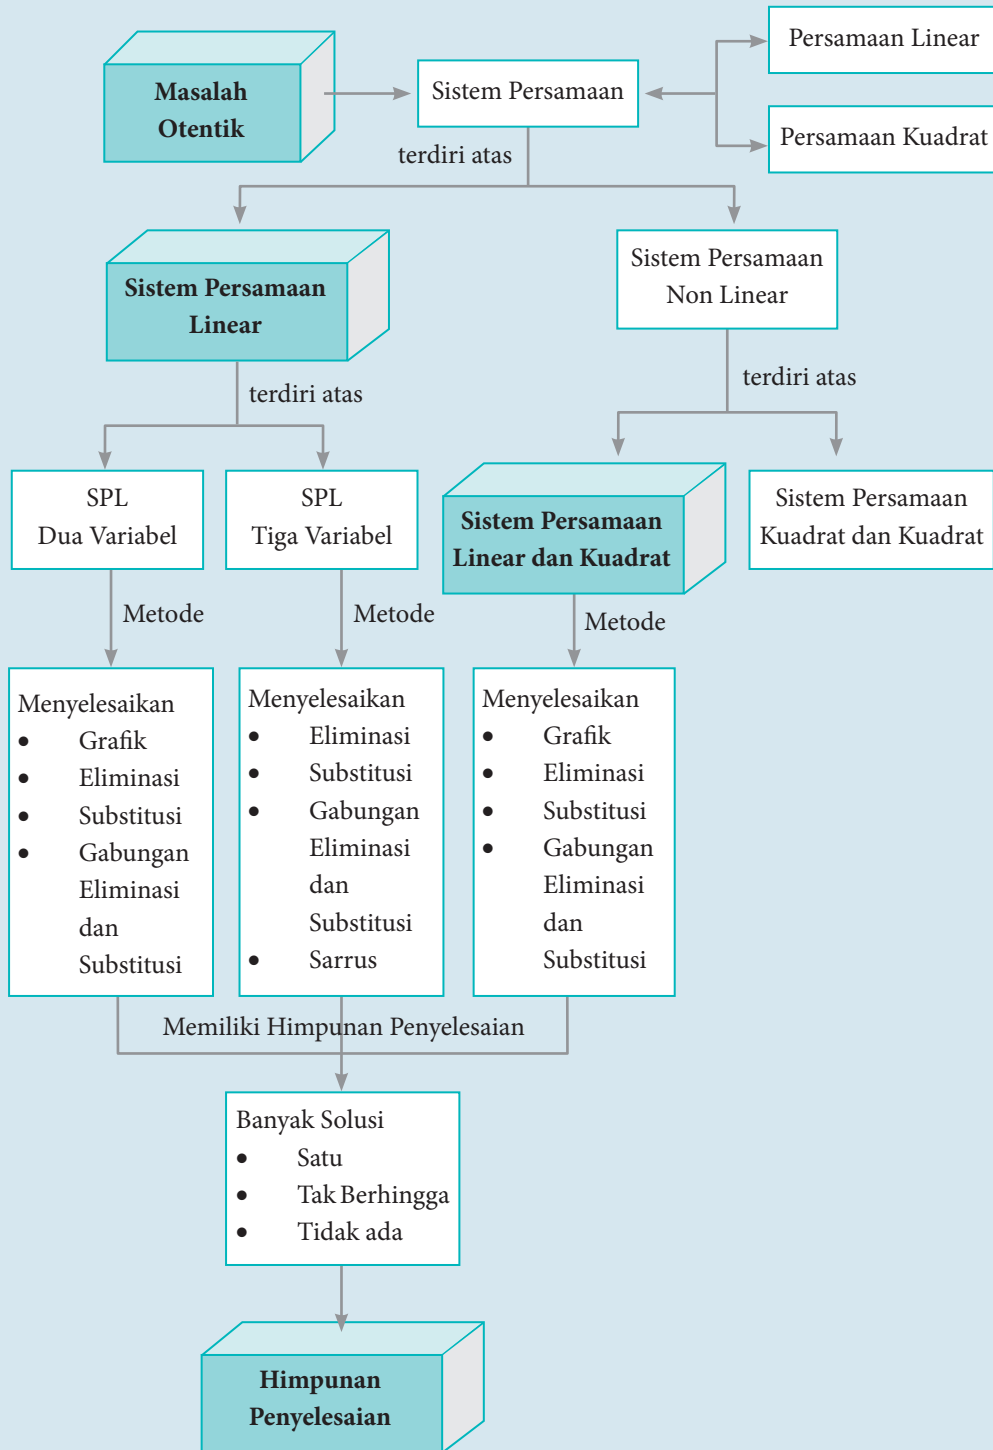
Masalah Otentik

Sistem Persamaan

Persamaan Linear

Persamaan Kuadrat

terdiri atas

Sistem Persamaan Linear

Sistem Persamaan Non Linear

terdiri atas

terdiri atas

SPL Dua Variabel

SPL Tiga Variabel

Sistem Persamaan Linear dan Kuadrat

Sistem Persamaan Kuadrat dan Kuadrat

Metode

Metode

Metode

Menyelesaikan
- Grafik
- Eliminasi
- Substitusi
- Gabungan Eliminasi dan Substitusi

Menyelesaikan
- Eliminasi
- Substitusi
- Gabungan Eliminasi dan Substitusi
- Sarrus

Menyelesaikan
- Grafik
- Eliminasi
- Substitusi
- Gabungan Eliminasi dan Substitusi

Memiliki Himpunan Penyelesaian

Banyak Solusi
- Satu
- Tak Berhingga
- Tidak ada

Himpunan Penyelesaian